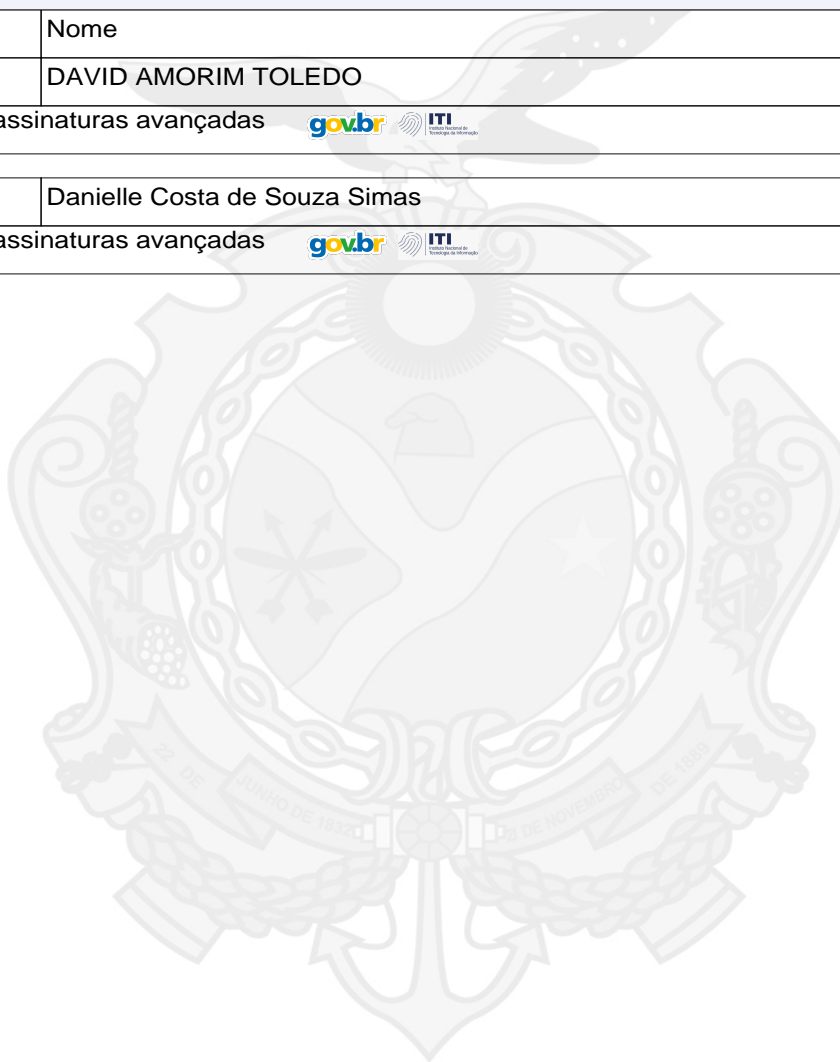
| | Nome |
|---|---|
| | DAVID AMORIM TOLEDO |

assinaturas avançadas gov.br ITI Instituto Nacional de Tecnologia da Informação

| | Danielle Costa de Souza Simas |
|---|---|

assinaturas avançadas gov.br ITI Instituto Nacional de Tecnologia da Informação

22 DE JUNHO DE 1832 21 DE NOVEMBRO DE 1889